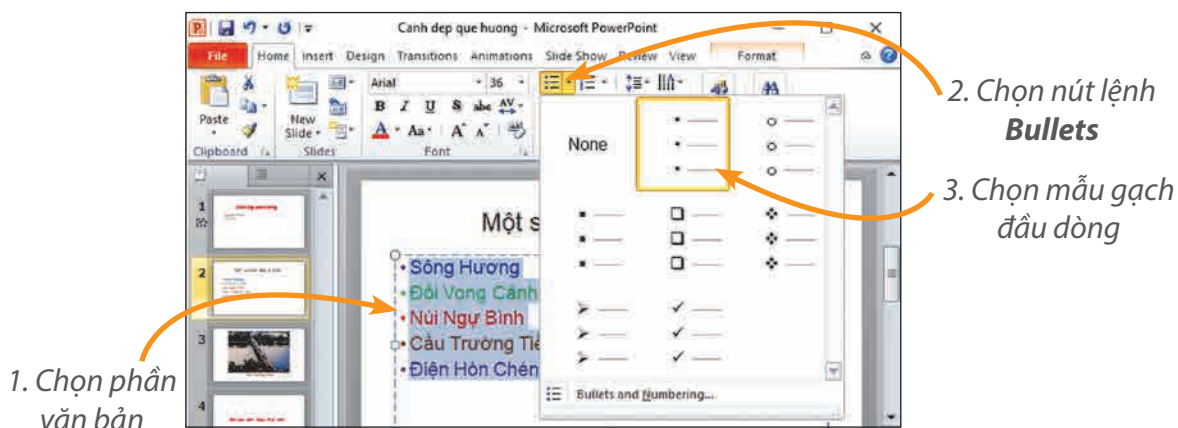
Canh dep que huong - Microsoft PowerPoint

File Home Insert Design Transitions Animations Slide Show Review View Format

Paste

Clipboard

New Slide

Slides

Arial 36

B I U S abc

A Aa A A

Font

None

1

2

3

4

Một s

• Sông Hương
• Đồi Vọng Cảnh
• Núi Ngự Bình
• Cầu Trường Tiề
• Điện Hòn Chén

Bullets and Numbering...

2. Chọn nút lệnh **Bullets**

3. Chọn mẫu gạch đầu dòng

1. Chọn phần văn bản